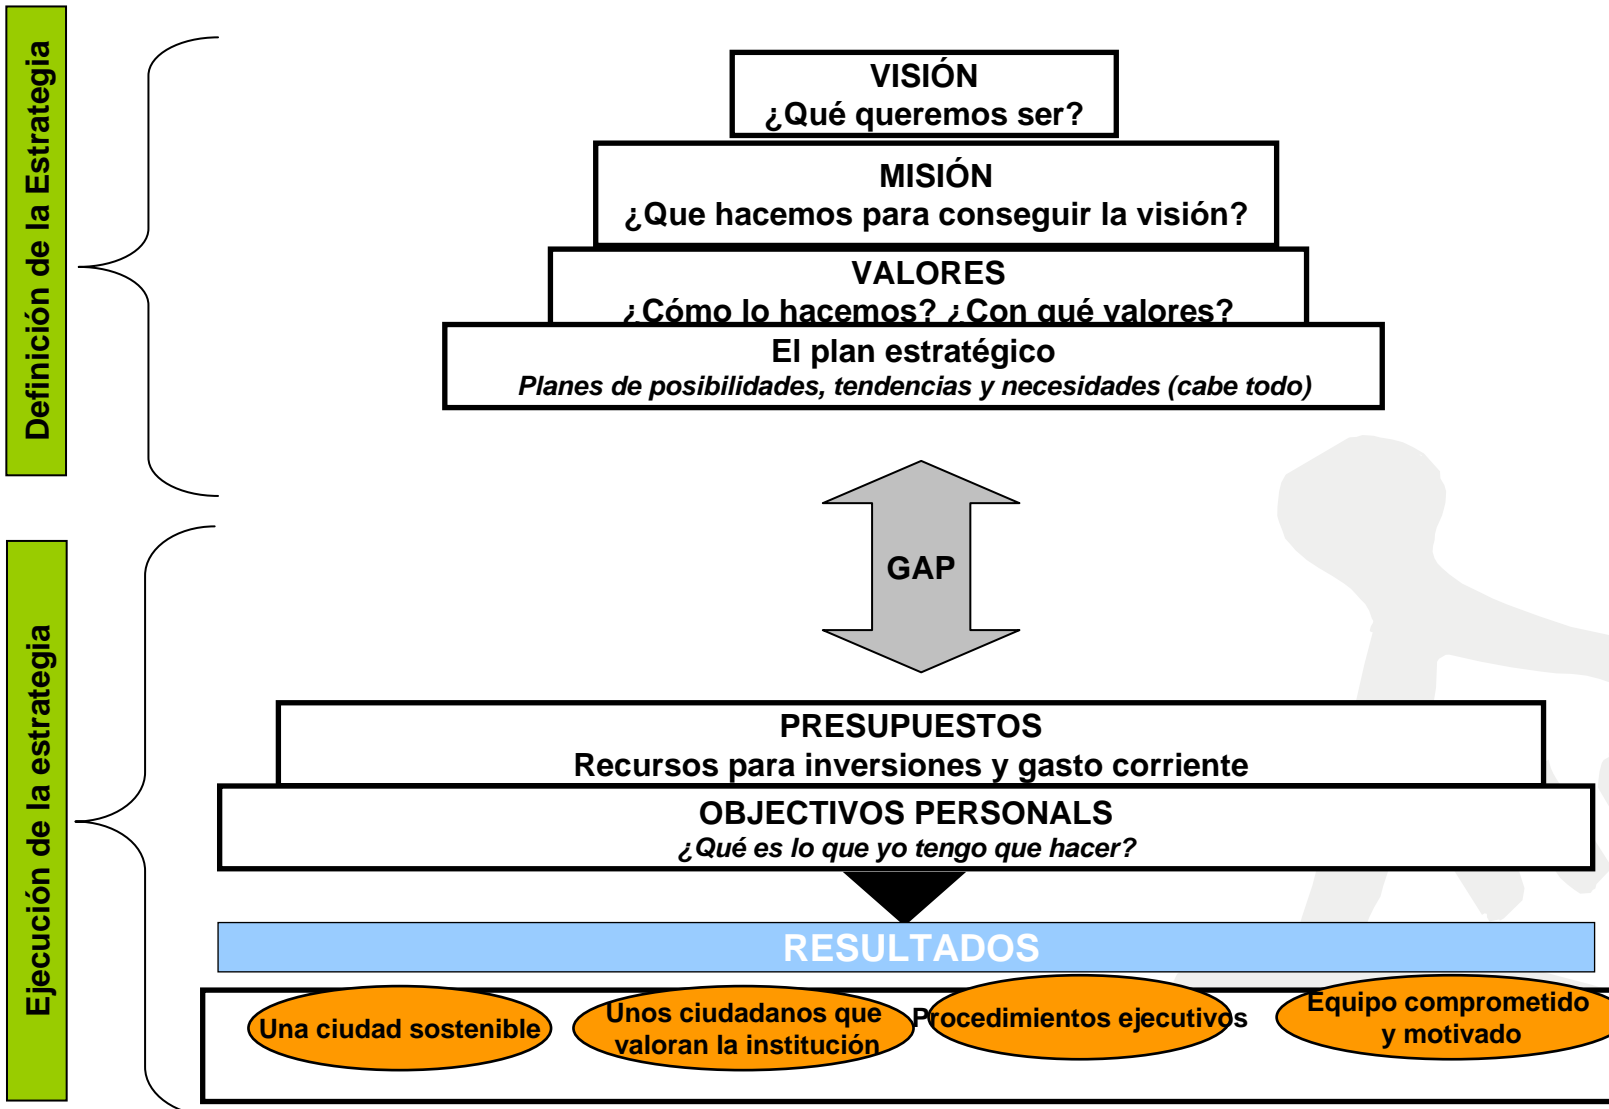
Definición de la Estrategia

VISIÓN
¿Qué queremos ser?

MISIÓN
¿Que hacemos para conseguir la visión?

VALORES
¿Cómo lo hacemos? ¿Con qué valores?

El plan estratégico
*Planes de posibilidades, tendencias y necesidades (cabe todo)*

GAP

Ejecución de la estrategia

PRESUPUESTOS
Recursos para inversiones y gasto corriente

OBJECTIVOS PERSONALES
*¿Qué es lo que yo tengo que hacer?*

RESULTADOS

Una ciudad sostenible

Unos ciudadanos que valoran la institución

Procedimientos ejecutivos

Equipo comprometido y motivado